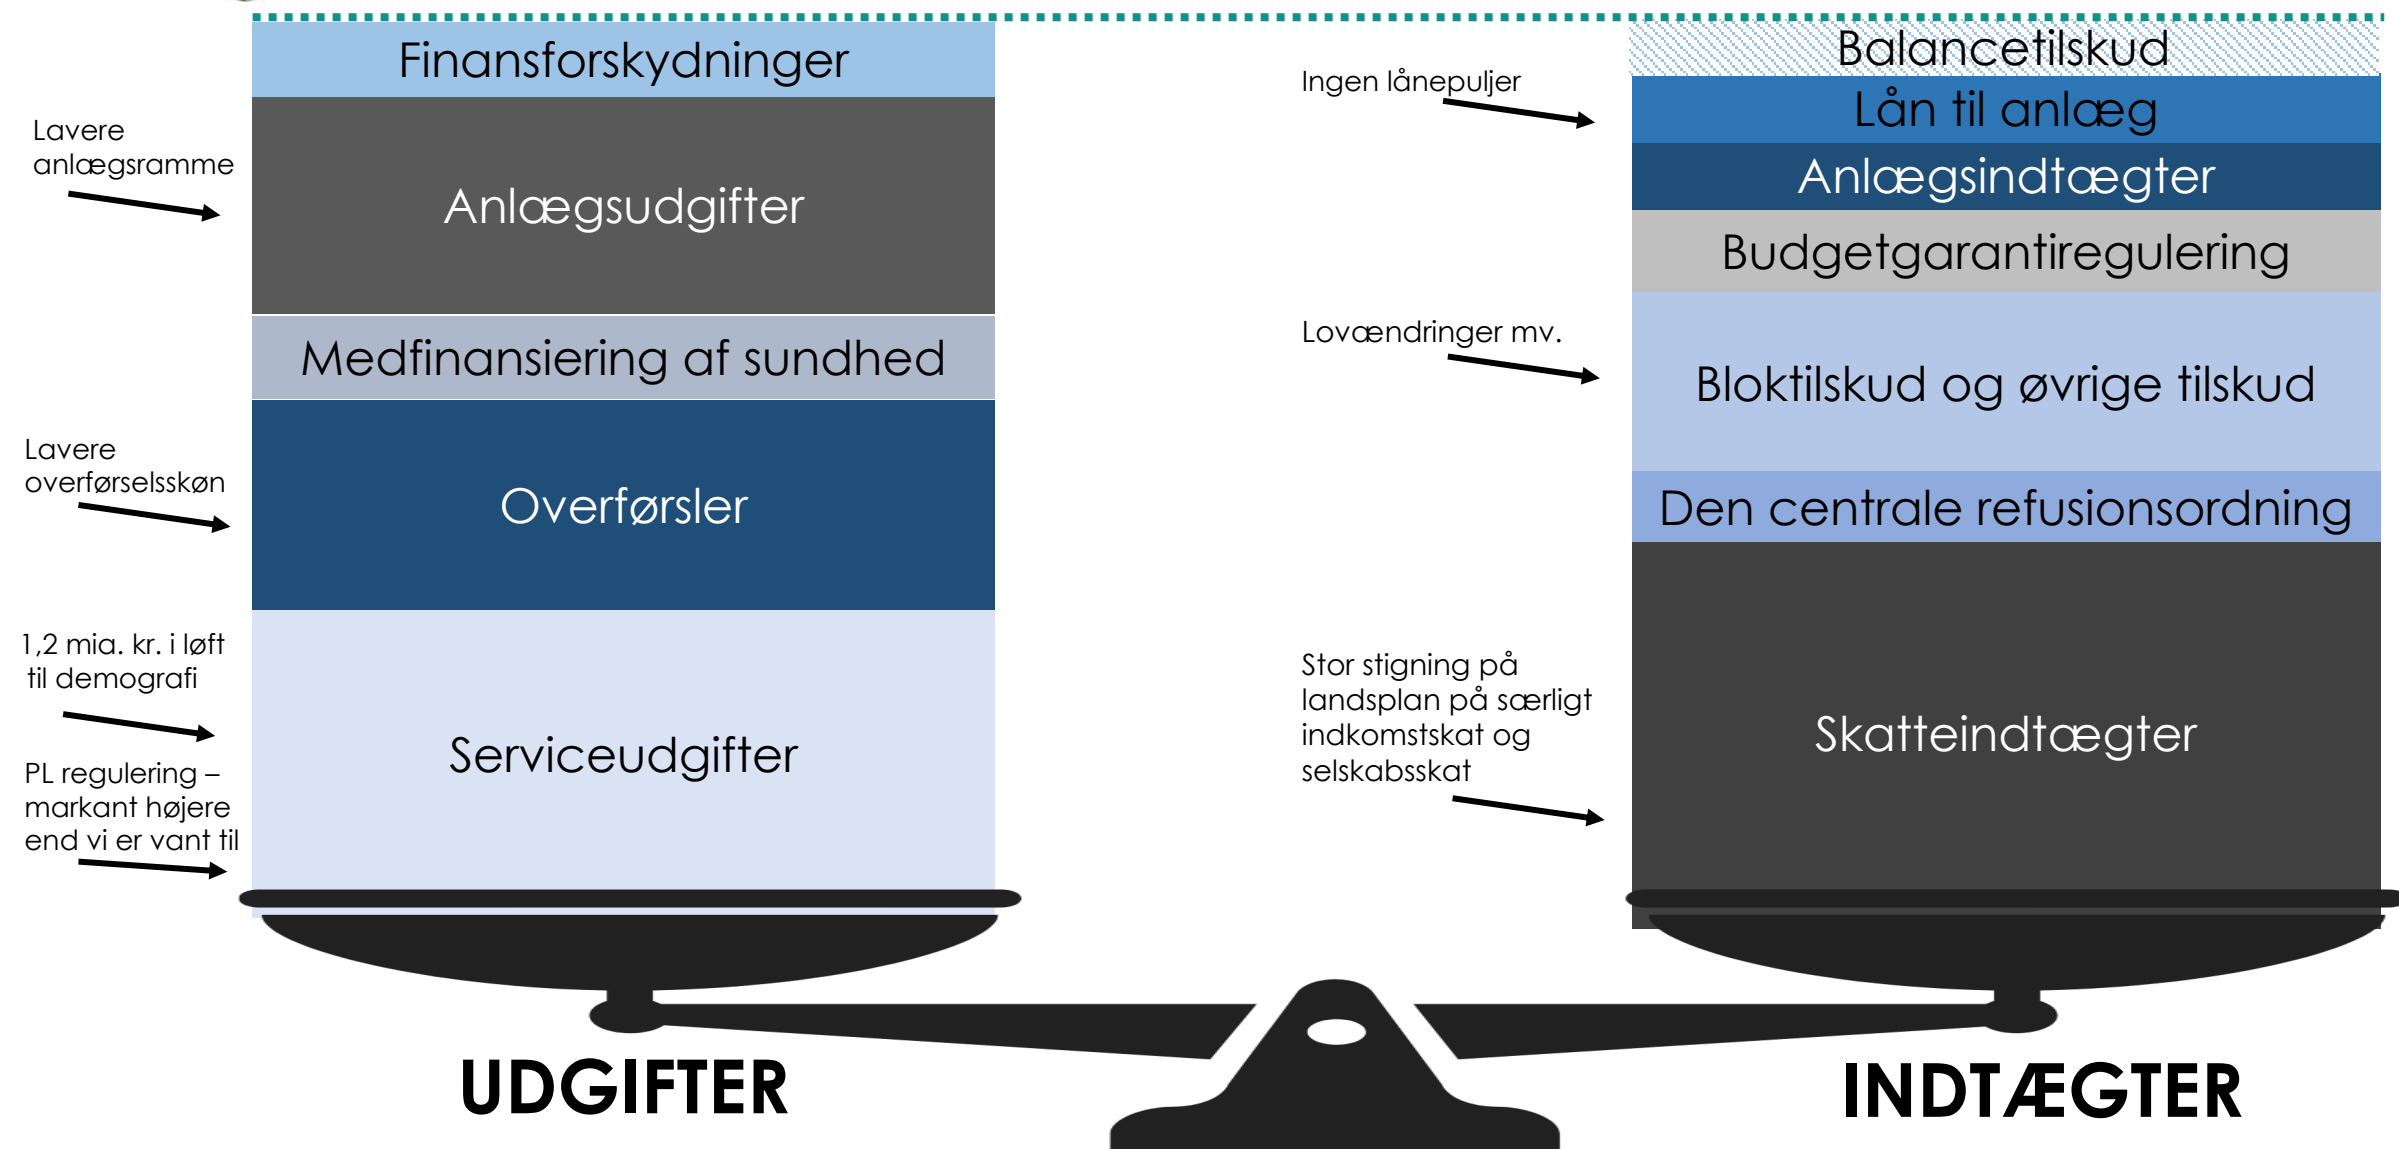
Lavere anlægsramme

Lavere overførselsskøn

1,2 mia. kr. i løft til demografi

PL regulering – markant højere end vi er vant til

Finansforskydninger

Anlægsudgifter

Medfinansiering af sundhed

Overførsler

Serviceudgifter

Ingen lånepuljer

Lovændringer mv.

Stor stigning på landsplan på særligt indkomstskat og selskabsskat

Balancetilskud

Lån til anlæg

Anlægsindtægter

Budgetgarantiregulering

Bloktilskud og øvrige tilskud

Den centrale refusionsordning

Skatteindtægter

UDGIFTER

INDTÆGTER